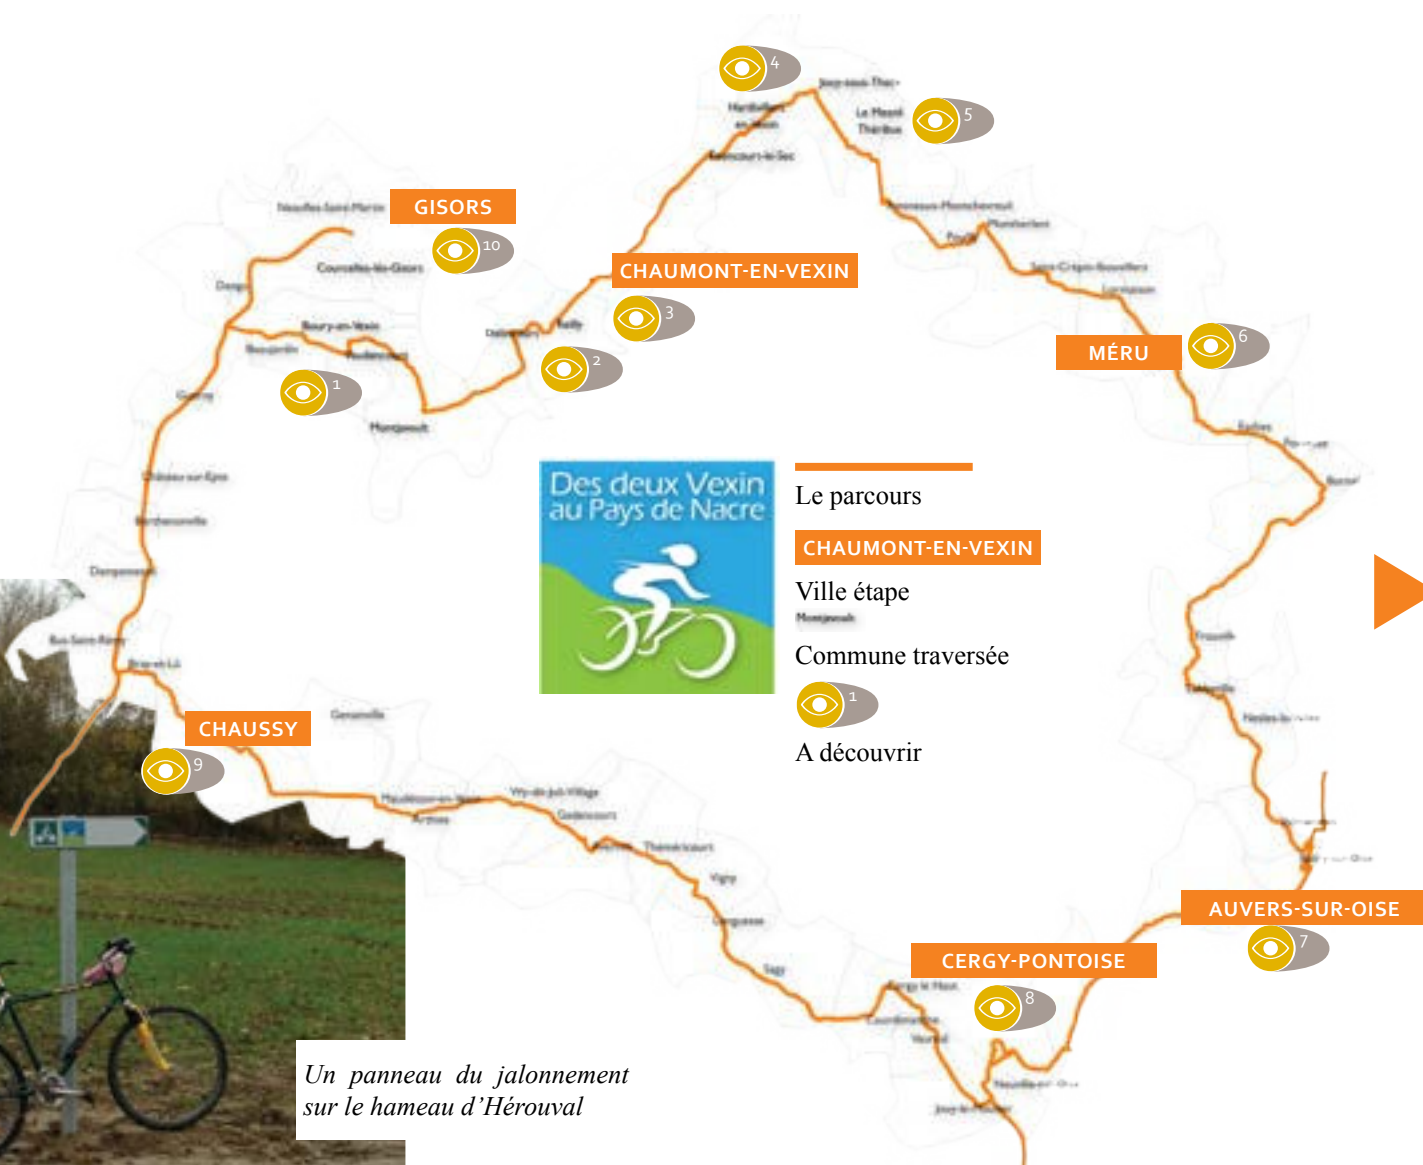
4
Jouy-sous-Thelle
Hardivillers-en-Vexin
Le Mesnil-Théribus
5
Fresneaux-Montchevreuil
GISORS
Neaufles-Saint-Martin
10
Courcelles-lès-Gisors
CHAUMONT-EN-VEXIN
Lavilletertre
3
Saint-Crépin-Ibouvillers
MÉRU
6
Dangu
Boury-en-Vexin
Bouconvillers
Delincourt
Reilly
2
1
Gamaches
Montjavoult
Des deux Vexin au Pays de Nacre
Le parcours
CHAUMONT-EN-VEXIN
Ville étape
Montjavoult
Commune traversée
1
A découvrir
Château-sur-Epte
Berthenonville
Dampsmesnil
Bus-Saint-Rémy
Bray-et-Lû
CHAUSSY
Genainville
9
Maudétour-en-Vexin
Arthies
Wy-dit-Joli-Village
Gadancourt
Théméricourt
Vigny
Longuesse
Sagy
CERGY-PONTOISE
8
AUVERS-SUR-OISE
7
Courdimanche
Vauréal
Neuville-sur-Oise
Jouy-le-Moutier
Un panneau du jalonnement sur le hameau d’Hérouval